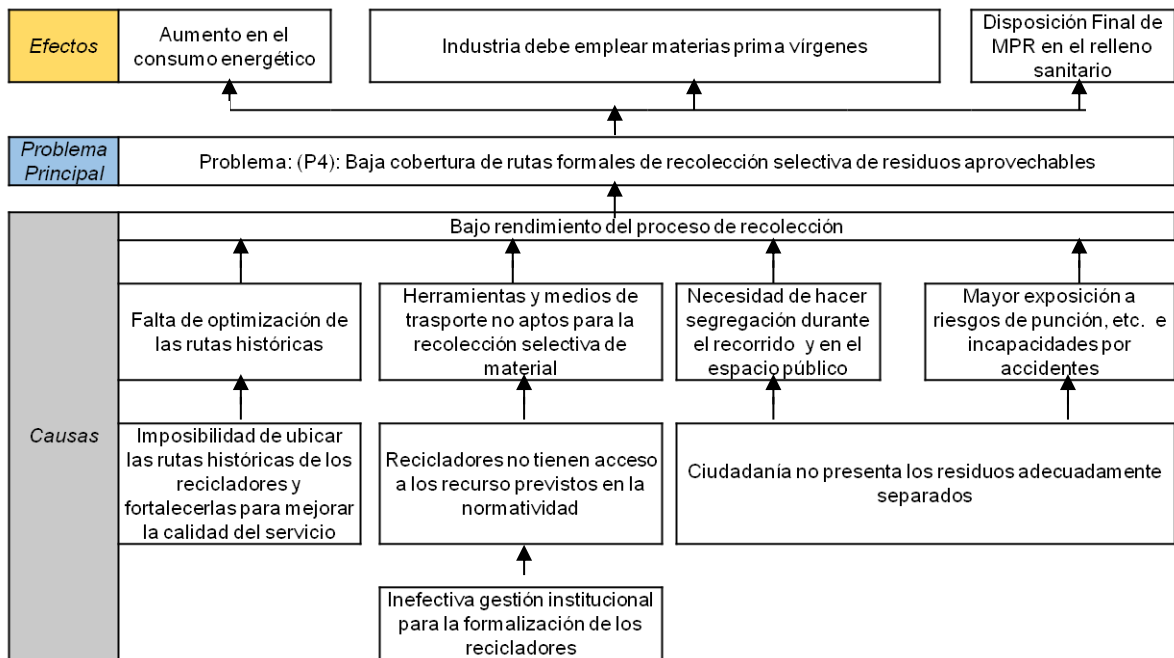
Efectos

Aumento en el consumo energético

Industria debe emplear materias prima vírgenes

Disposición Final de MPR en el relleno sanitario

Problema Principal

Problema: (P4): Baja cobertura de rutas formales de recolección selectiva de residuos aprovechables

Causas

Bajo rendimiento del proceso de recolección

Falta de optimización de las rutas históricas

Herramientas y medios de trasporte no aptos para la recolección selectiva de material

Necesidad de hacer segregación durante el recorrido y en el espacio público

Mayor exposición a riesgos de punción, etc. e incapacidades por accidentes

Imposibilidad de ubicar las rutas históricas de los recicladores y fortalecerlas para mejorar la calidad del servicio

Recicladores no tienen acceso a los recurso previstos en la normatividad

Ciudadanía no presenta los residuos adecuadamente separados

Inefectiva gestión institucional para la formalización de los recicladores